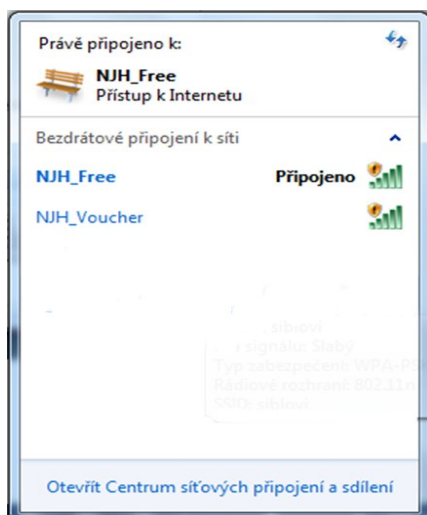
Právě připojeno k:

NJH_Free
Přístup k Internetu

Bezdrátové připojení k síti

NJH_Free Připojeno

NJH_Voucher

sibiovi
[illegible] signálu: Slabý
Typ zabezpečení: WPA-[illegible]
Rádiové rozhraní: 802.11n
SSID: sibiovi

Otevřít Centrum síťových připojení a sdílení